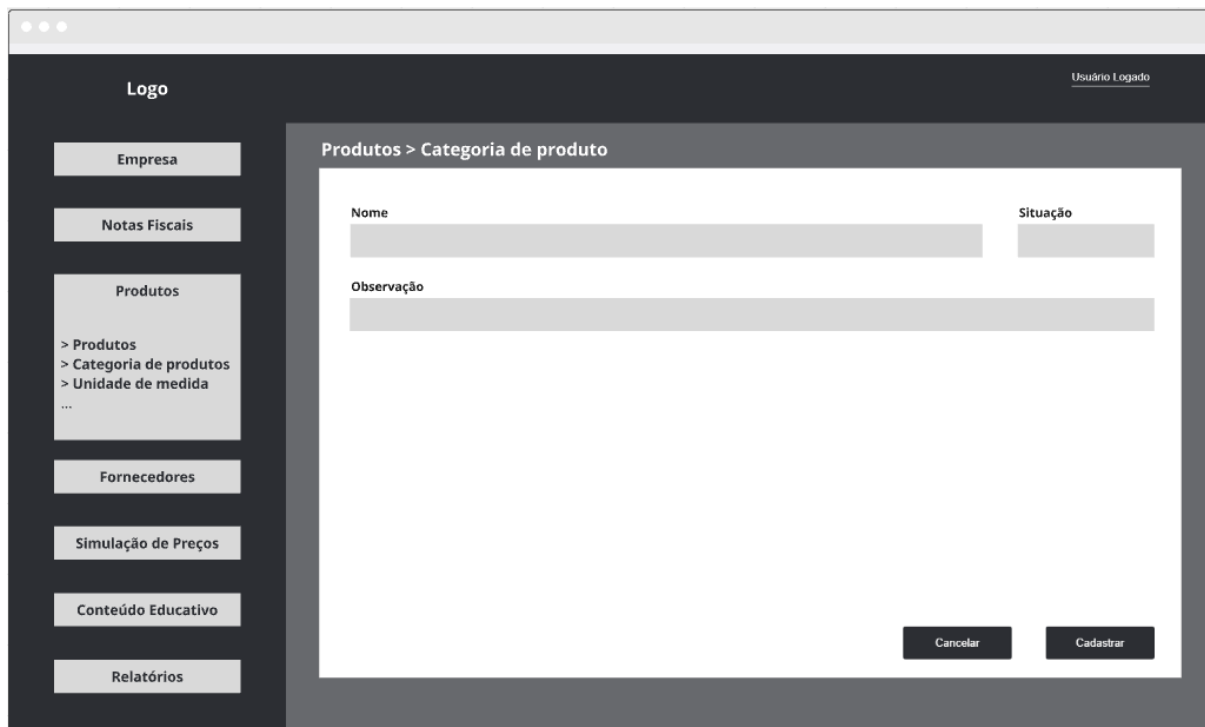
Logo

Usuário Logado

Empresa

Notas Fiscais

Produtos

> Produtos
> Categoria de produtos
> Unidade de medida
...

Fornecedores

Simulação de Preços

Conteúdo Educativo

Relatórios

Produtos > Categoria de produto

Nome

Situação

Observação

Cancelar

Cadastrar